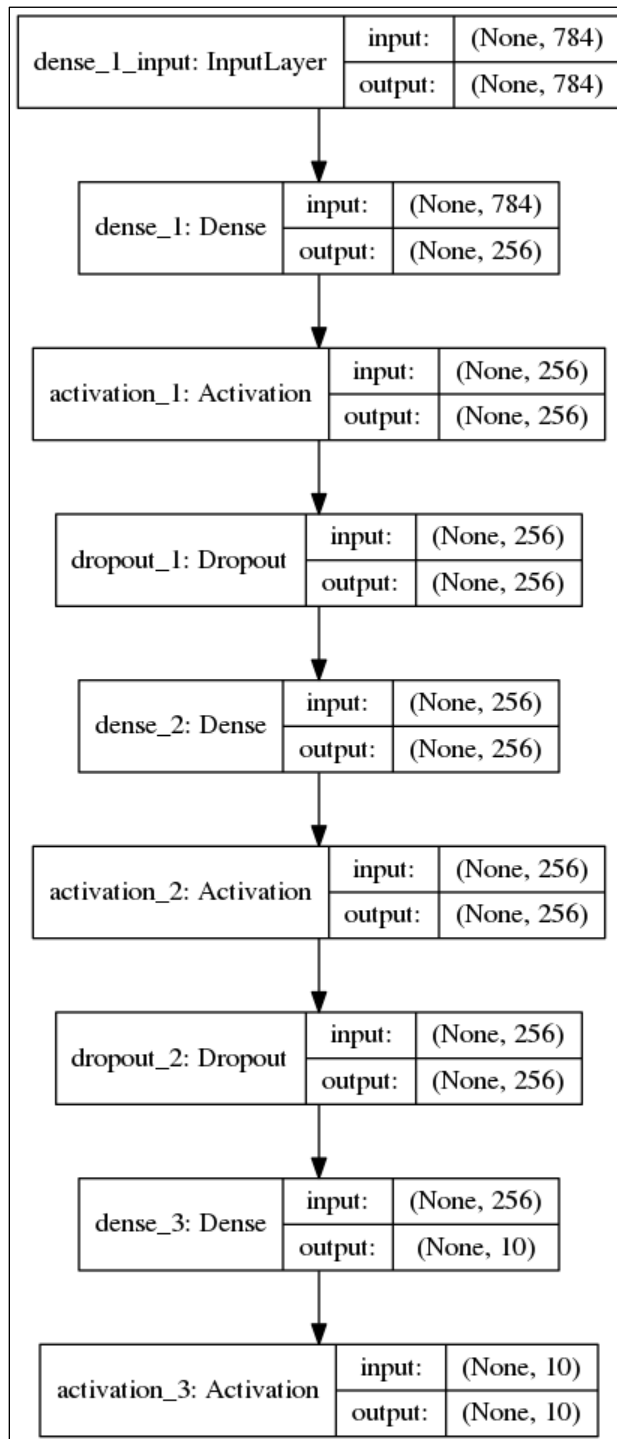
dense_1_input: InputLayer
input: (None, 784)
output: (None, 784)

dense_1: Dense
input: (None, 784)
output: (None, 256)

activation_1: Activation
input: (None, 256)
output: (None, 256)

dropout_1: Dropout
input: (None, 256)
output: (None, 256)

dense_2: Dense
input: (None, 256)
output: (None, 256)

activation_2: Activation
input: (None, 256)
output: (None, 256)

dropout_2: Dropout
input: (None, 256)
output: (None, 256)

dense_3: Dense
input: (None, 256)
output: (None, 10)

activation_3: Activation
input: (None, 10)
output: (None, 10)